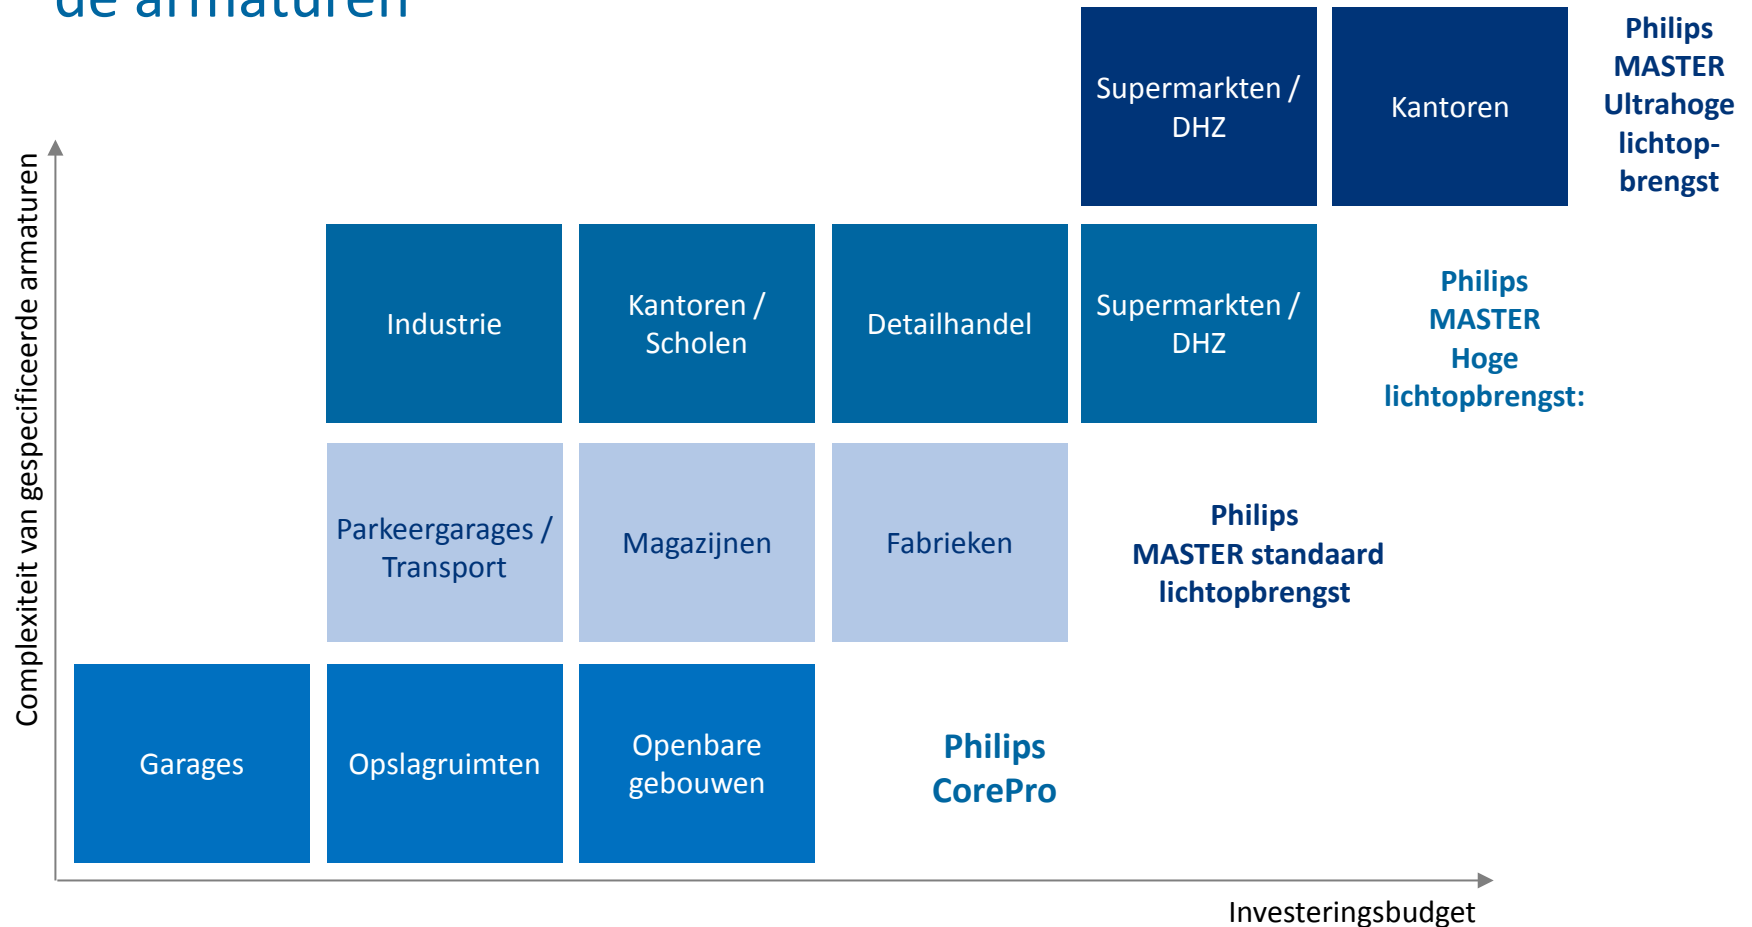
de armaturen

Supermarkten / DHZ

Kantoren

Philips MASTER Ultrahoge lichtopbrengst

Complexiteit van gespecificeerde armaturen

Industrie

Kantoren / Scholen

Detailhandel

Supermarkten / DHZ

Philips MASTER Hoge lichtopbrengst:

Parkeergarages / Transport

Magazijnen

Fabrieken

Philips MASTER standaard lichtopbrengst

Garages

Opslagruimten

Openbare gebouwen

Philips CorePro

Investeringsbudget